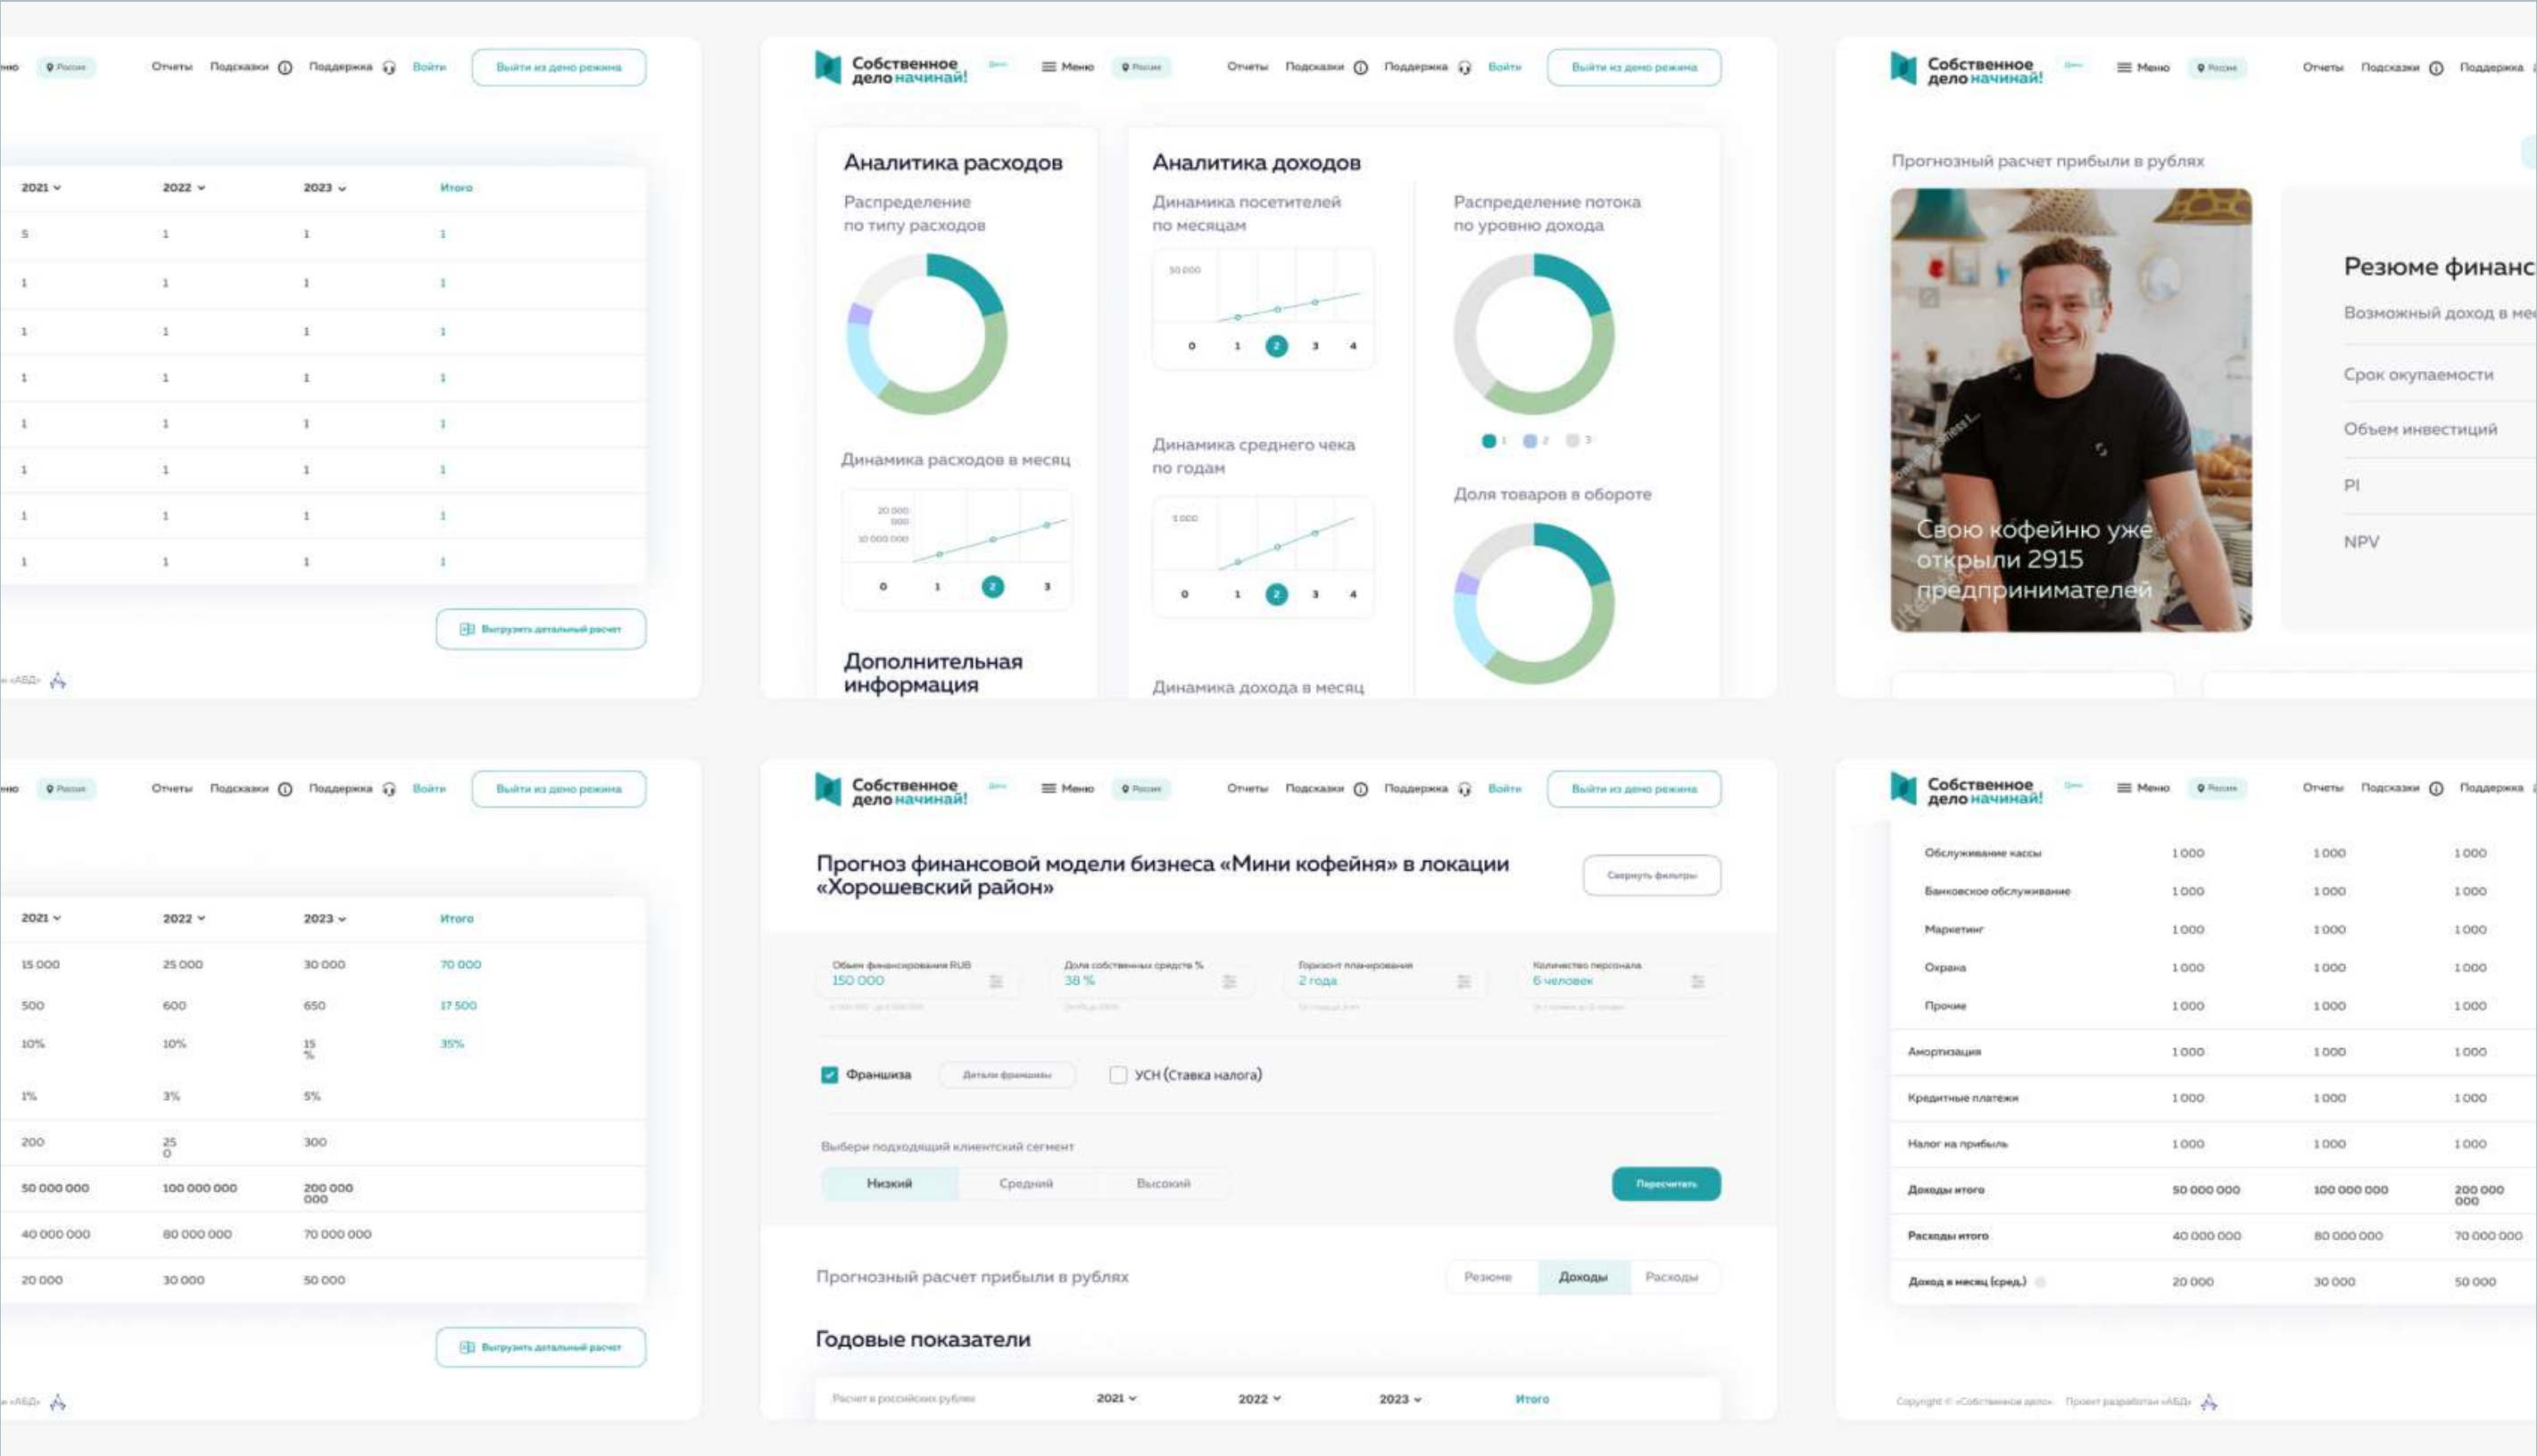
Россия Отчеты Подсказки Поддержка Войти Выйти из демо режима

| 2021 | 2022 | 2023 | Итого |
|---|---|---|---|
| 5 | 1 | 1 | 1 |
| 1 | 1 | 1 | 1 |
| 1 | 1 | 1 | 1 |
| 1 | 1 | 1 | 1 |
| 1 | 1 | 1 | 1 |
| 1 | 1 | 1 | 1 |
| 1 | 1 | 1 | 1 |
| 1 | 1 | 1 | 1 |

Выгрузить детальный расчет

«АБД»

Собственное дело начинай! Меню Россия Отчеты Подсказки Поддержка Войти Выйти из демо режима

Аналитика расходов

Распределение по типу расходов

Динамика расходов в месяц

20 000 000
10 000 000
0 1 2 3

Дополнительная информация

Аналитика доходов

Динамика посетителей по месяцам

50 000
0 1 2 3 4

Динамика среднего чека по годам

1 000
0 1 2 3 4

Динамика дохода в месяц

Распределение потока по уровню дохода

1 2 3

Доля товаров в обороте

Собственное дело начинай! Меню Россия Отчеты Подсказки Поддержка

Прогнозный расчет прибыли в рублях

Свою кофейню уже открыли 2915 предпринимателей

Резюме финанс

Возможный доход в ме

Срок окупаемости

Объем инвестиций

PI

NPV

Россия Отчеты Подсказки Поддержка Войти Выйти из демо режима

| 2021 | 2022 | 2023 | Итого |
|---|---|---|---|
| 15 000 | 25 000 | 30 000 | 70 000 |
| 500 | 600 | 650 | 17 500 |
| 10% | 10% | 15 % | 35% |
| 1% | 3% | 5% | |
| 200 | 25 0 | 300 | |
| 50 000 000 | 100 000 000 | 200 000 000 | |
| 40 000 000 | 80 000 000 | 70 000 000 | |
| 20 000 | 30 000 | 50 000 | |

Выгрузить детальный расчет

«АБД»

Собственное дело начинай! Меню Россия Отчеты Подсказки Поддержка Войти Выйти из демо режима

Прогноз финансовой модели бизнеса «Мини кофейня» в локации «Хорошевский район»

Свернуть фильтры

Объем финансирования RUB 150 000
Доля собственных средств % 38 %
Горизонт планирования 2 года
Количество персонала 6 человек

Франшиза Детали франшизы УСН (Ставка налога)

Выбери подходящий клиентский сегмент

Низкий Средний Высокий

Пересчитать

Прогнозный расчет прибыли в рублях

Резюме Доходы Расходы

Годовые показатели

Расчет в российских рублях 2021 2022 2023 Итого

Собственное дело начинай! Меню Россия Отчеты Подсказки Поддержка

| | | | |
|---|---|---|---|
| Обслуживание кассы | 1 000 | 1 000 | 1 000 |
| Банковское обслуживание | 1 000 | 1 000 | 1 000 |
| Маркетинг | 1 000 | 1 000 | 1 000 |
| Охрана | 1 000 | 1 000 | 1 000 |
| Прочие | 1 000 | 1 000 | 1 000 |
| Амортизация | 1 000 | 1 000 | 1 000 |
| Кредитные платежи | 1 000 | 1 000 | 1 000 |
| Налог на прибыль | 1 000 | 1 000 | 1 000 |
| Доходы итого | 50 000 000 | 100 000 000 | 200 000 000 |
| Расходы итого | 40 000 000 | 80 000 000 | 70 000 000 |
| Доход в месяц (сред.) | 20 000 | 30 000 | 50 000 |

Copyright © «Собственное дело» Проект разработан «АБД»